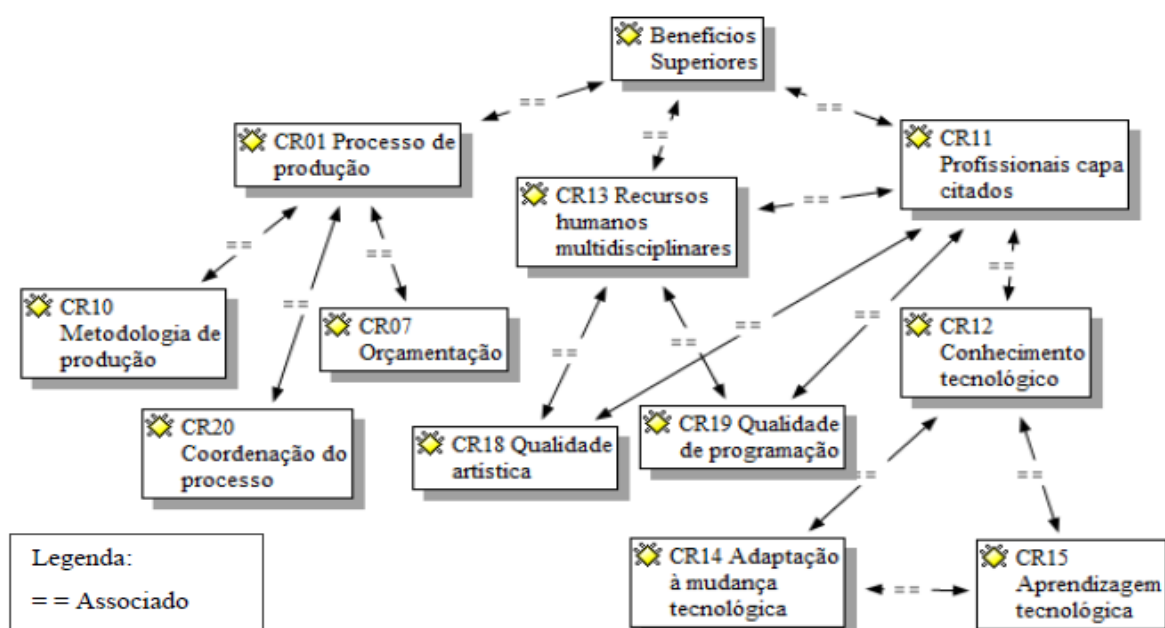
Benefícios Superiores

==

CR01 Processo de produção

==

CR13 Recursos humanos multidisciplinares

==

CR11 Profissionais capa citados

==

==

==

CR10 Metodologia de produção

==

CR07 Orçamentação

==

==

==

==

CR12 Conhecimento tecnológico

CR20 Coordenação do processo

CR18 Qualidade artística

CR19 Qualidade de programação

==

==

CR14 Adaptação à mudança tecnológica

==

CR15 Aprendizagem tecnológica

Legenda:
= = Associado